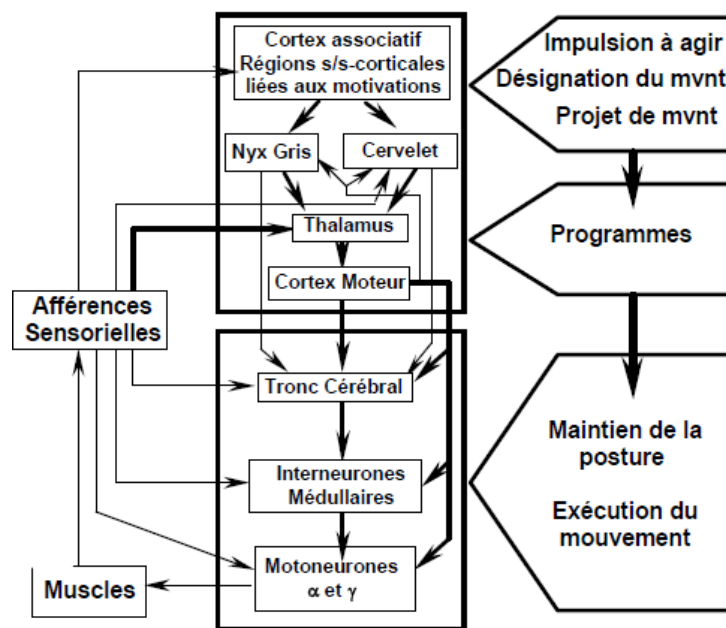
Cortex associatif
Régions s/s-corticales liées aux motivations

Nyx Gris

Cervelet

Thalamus

Cortex Moteur

Afférences Sensorielles

Tronc Cérébral

Interneurones Médullaires

Motoneurones α et γ

Muscles

Impulsion à agir
Désignation du mvnt
Projet de mvnt

Programmes

Maintien de la posture

Exécution du mouvement